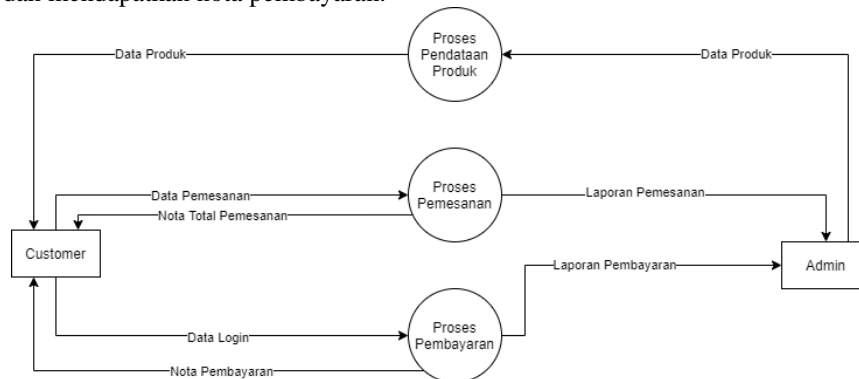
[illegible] mendapatkan nota pembayaran.

Data Produk
Proses Pendataan Produk
Data Produk
Data Pemesanan
Proses Pemesanan
Laporan Pemesanan
Nota Total Pemesanan
Customer
Laporan Pembayaran
Admin
Data Login
Proses Pembayaran
Nota Pembayaran